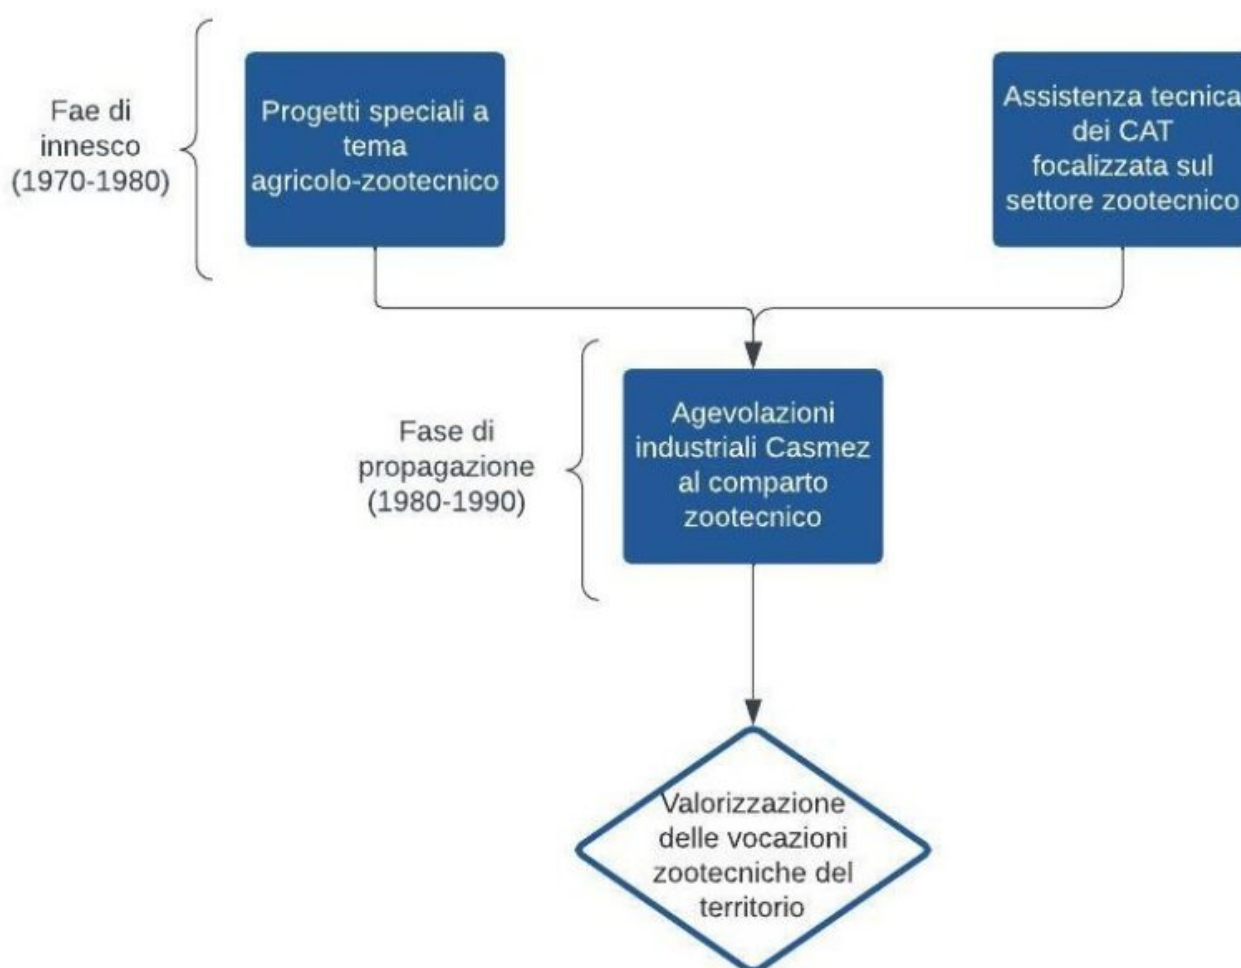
Fae di innesco (1970-1980)

Progetti speciali a tema agricolo-zootecnico

Assistenza tecnica dei CAT focalizzata sul settore zootecnico

Fase di propagazione (1980-1990)

Agevolazioni industriali Casmez al comparto zootecnico

Valorizzazione delle vocazioni zootecniche del territorio